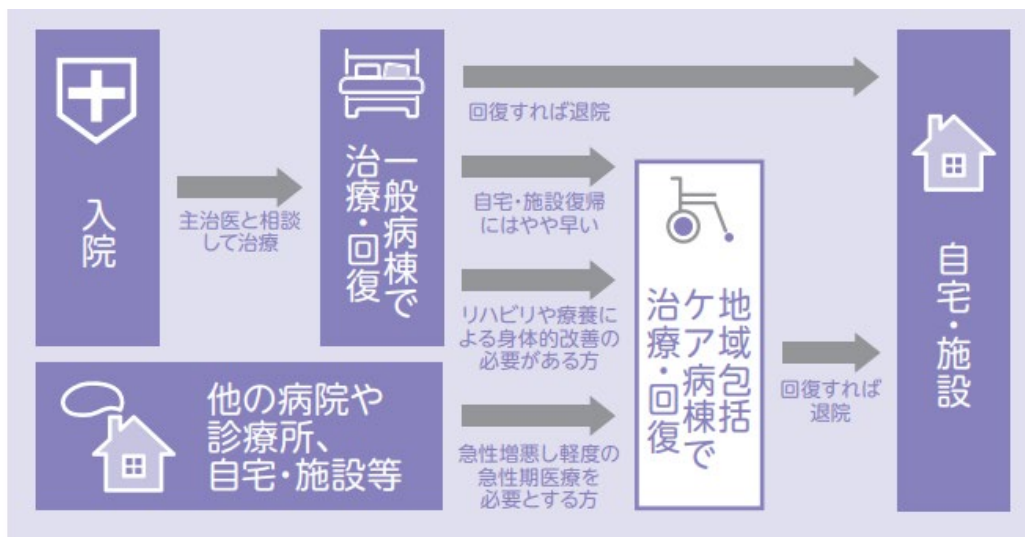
入院

主治医と相談して治療

一般病棟で治療・回復

回復すれば退院

自宅・施設復帰にはやや早い

リハビリや療養による身体的改善の必要がある方

他の病院や診療所、自宅・施設等

急性増悪し軽度の急性期医療を必要とする方

地域包括ケア病棟で治療・回復

回復すれば退院

自宅・施設